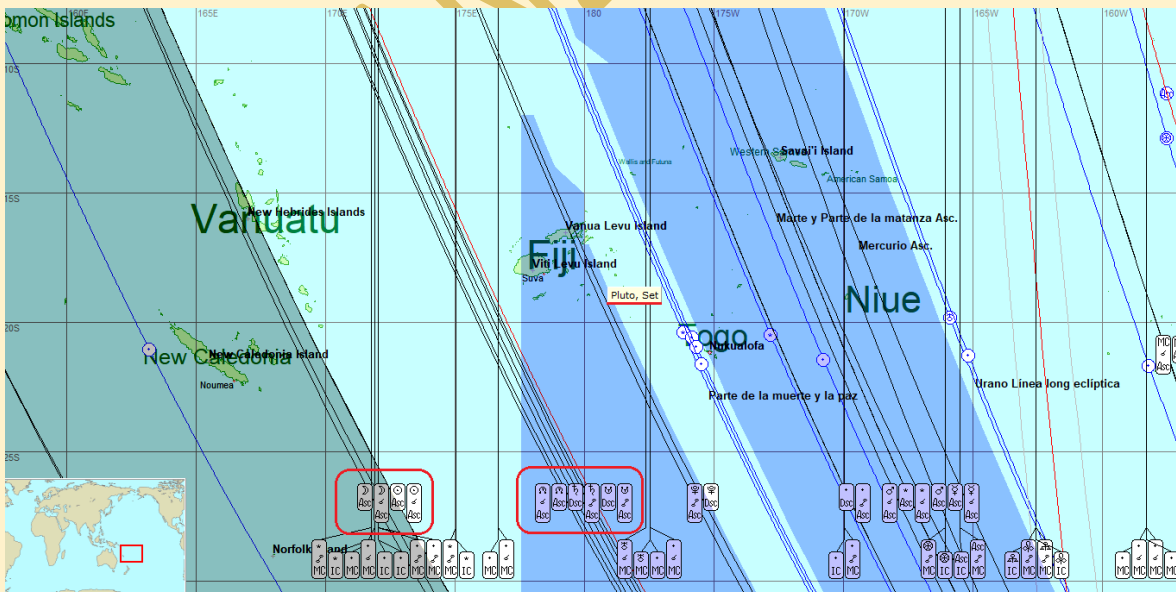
omon Islands
165E
170E
175E
180
175W
170W
165W
160W
10S
15S
20S
25S
Vanuatu
New Hebrides Islands
New Caledonia
New Caledonia Island
Noumea
Fiji
Vanua Levu Island
Viti Levu Island
Suva
Wallis and Futuna
Western Samoa
Savai'i Island
American Samoa
Marte y Parte de la matanza Asc.
Mercurio Asc.
Niue
Pluto, Set
Tonga
Nukualofa
Parte de la muerte y la paz
Urano Línea long eclíptica
Norfolk Island
Asc
Asc
Asc
Asc
Asc
Asc
Dsc
Asc
Dsc
Asc
Asc
Dsc
Dsc
Asc
Asc
Asc
Asc
Asc
Asc
Asc
MC
IC
MC
MC
IC
MC
MC
IC
MC
MC
MC
MC
MC
MC
IC
MC
MC
MC
IC
MC
IC
MC
MC
IC
MC
MC
MC
Asc